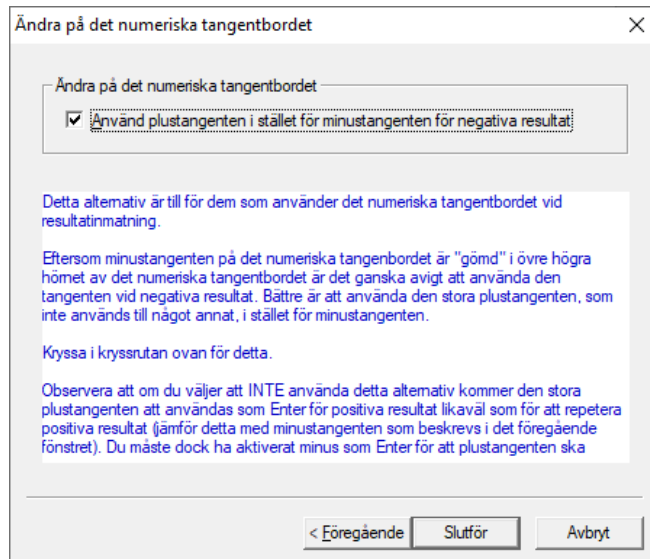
Ändra på det numeriska tangentbordet

Ändra på det numeriska tangentbordet

Använd plustangenten i stället för minustangenten för negativa resultat

Detta alternativ är till för dem som använder det numeriska tangentbordet vid resultatinmatning.

Eftersom minustangenten på det numeriska tangenbordet är "gömd" i övre högra hörnet av det numeriska tangentbordet är det ganska avigt att använda den tangenten vid negativa resultat. Bättre är att använda den stora plustangenten, som inte används till något annat, i stället för minustangenten.

Kryssa i kryssrutan ovan för detta.

Observera att om du väljer att INTE använda detta alternativ kommer den stora plustangenten att användas som Enter för positiva resultat likaväl som för att repetera positiva resultat (jämför detta med minustangenten som beskrevs i det föregående fönstret). Du måste dock ha aktiverat minus som Enter för att plustangenten ska

< Föregående
Slutför
Avbryt